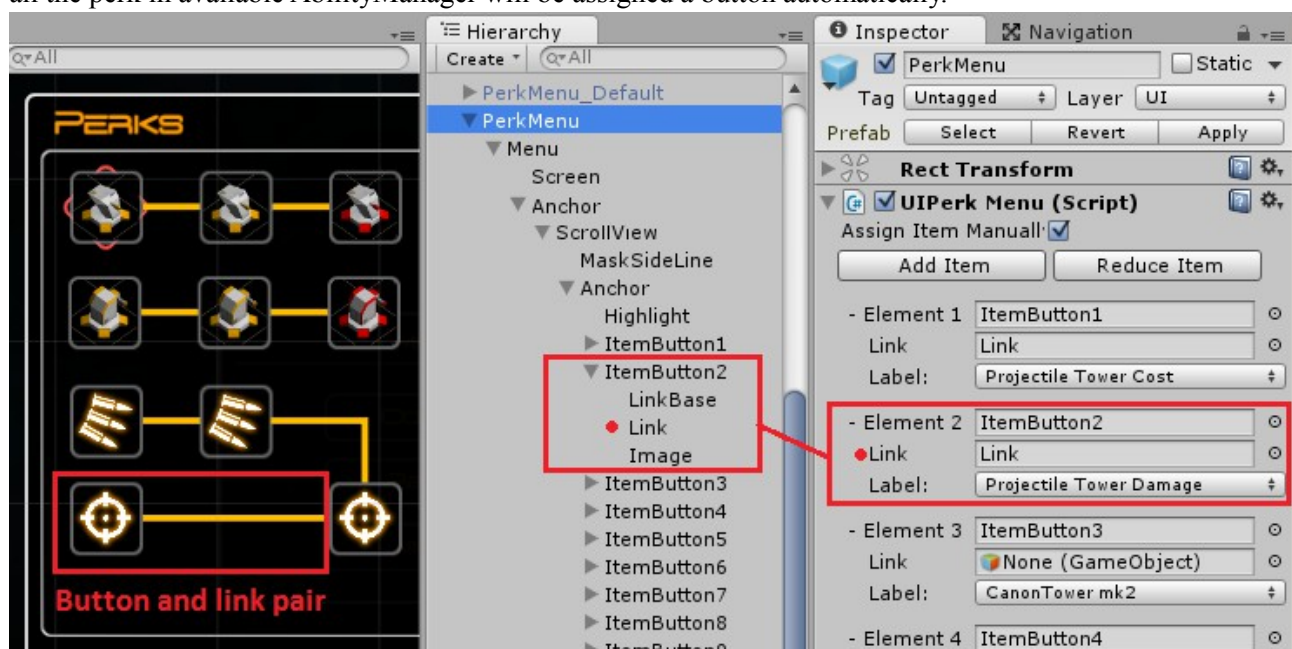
all the perk in available PerkManager will be assigned a button automatically.

All

PERKS

Button and link pair

Hierarchy
Create
All
PerkMenu_Default
PerkMenu
Menu
Screen
Anchor
ScrollView
MaskSideLine
Anchor
Highlight
ItemButton1
ItemButton2
LinkBase
Link
Image
ItemButton3
ItemButton4
ItemButton5
ItemButton6
ItemButton7
ItemButton8

Inspector
Navigation
PerkMenu
Static
Tag Untagged
Layer UI
Prefab
Select
Revert
Apply
Rect Transform
UIPerk Menu (Script)
Assign Item Manuall
Add Item
Reduce Item
- Element 1 ItemButton1
Link Link
Label: Projectile Tower Cost
- Element 2 ItemButton2
Link Link
Label: Projectile Tower Damage
- Element 3 ItemButton3
Link None (GameObject)
Label: CanonTower mk2
- Element 4 ItemButton4